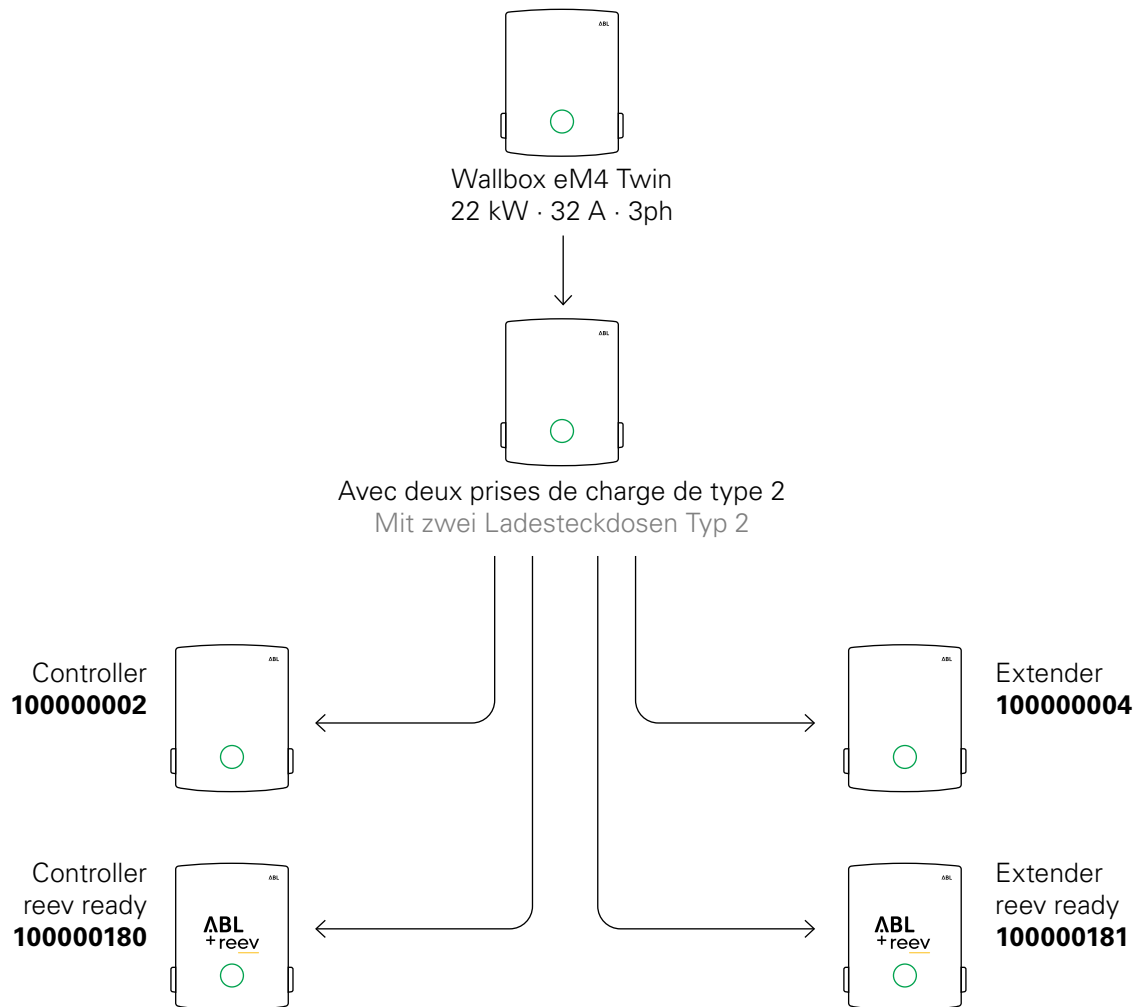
ABL

Wallbox eM4 Twin
22 kW · 32 A · 3ph

ABL

Avec deux prises de charge de type 2
Mit zwei Ladesteckdosen Typ 2

Controller
**100000002**

ABL

Extender
**100000004**

ABL

Controller
reev ready
**100000180**

ABL
ABL
+reev

Extender
reev ready
**100000181**

ABL
ABL
+reev